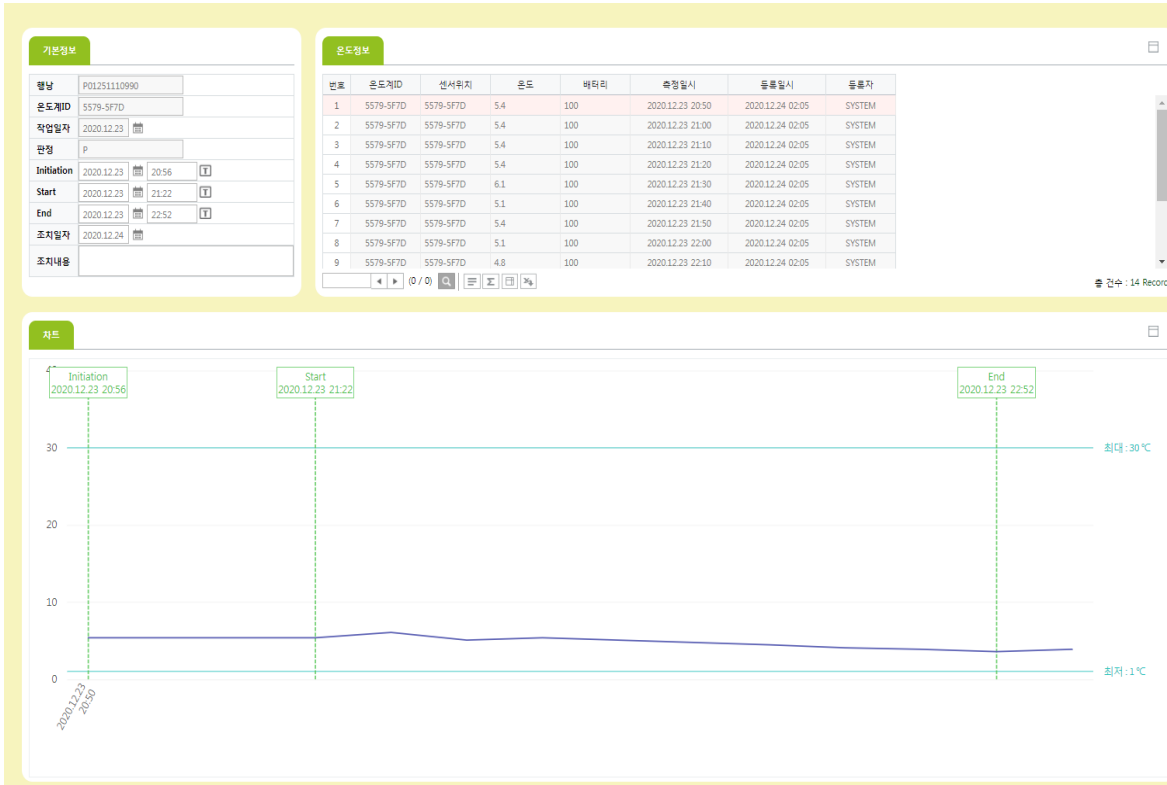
기본정보

| 행낭 | P01251110990 |
|---|---|
| 온도계ID | 5579-5F7D |
| 작업일자 | 2020.12.23 |
| 판정 | P |
| Initiation | 2020.12.23 20:56 T |
| Start | 2020.12.23 21:22 T |
| End | 2020.12.23 22:52 T |
| 조치일자 | 2020.12.24 |
| 조치내용 | |

온도정보

| 번호 | 온도계ID | 센서위치 | 온도 | 배터리 | 측정일시 | 등록일시 | 등록자 |
|---|---|---|---|---|---|---|---|
| 1 | 5579-5F7D | 5579-5F7D | 5.4 | 100 | 2020.12.23 20:50 | 2020.12.24 02:05 | SYSTEM |
| 2 | 5579-5F7D | 5579-5F7D | 5.4 | 100 | 2020.12.23 21:00 | 2020.12.24 02:05 | SYSTEM |
| 3 | 5579-5F7D | 5579-5F7D | 5.4 | 100 | 2020.12.23 21:10 | 2020.12.24 02:05 | SYSTEM |
| 4 | 5579-5F7D | 5579-5F7D | 5.4 | 100 | 2020.12.23 21:20 | 2020.12.24 02:05 | SYSTEM |
| 5 | 5579-5F7D | 5579-5F7D | 6.1 | 100 | 2020.12.23 21:30 | 2020.12.24 02:05 | SYSTEM |
| 6 | 5579-5F7D | 5579-5F7D | 5.1 | 100 | 2020.12.23 21:40 | 2020.12.24 02:05 | SYSTEM |
| 7 | 5579-5F7D | 5579-5F7D | 5.4 | 100 | 2020.12.23 21:50 | 2020.12.24 02:05 | SYSTEM |
| 8 | 5579-5F7D | 5579-5F7D | 5.1 | 100 | 2020.12.23 22:00 | 2020.12.24 02:05 | SYSTEM |
| 9 | 5579-5F7D | 5579-5F7D | 4.8 | 100 | 2020.12.23 22:10 | 2020.12.24 02:05 | SYSTEM |

(0 / 0)

총 건수 : 14 Record

차트

Initiation
2020.12.23 20:56

Start
2020.12.23 21:22

End
2020.12.23 22:52

4
30
20
10
0

최대 : 30 ℃
최저 : 1 ℃

2020.12.23
20:50